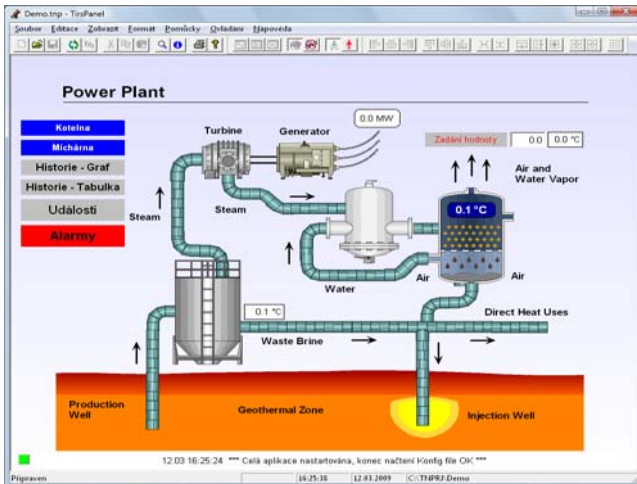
Demo.tnp - TirsPanel

Soubor Editace Zobrazit Formát Pomůcky Ovládání Nápověda

Power Plant

Kotelna
Míchárna
Historie - Graf
Historie - Tabulka
Události
Alarmy

Turbine
Generator
0.0 MW
Zadání hodnoty
0.0
0.0 °C
Air and Water Vapor
0.1 °C
Steam
Steam
Water
Air
Air
0.1 °C
Direct Heat Uses
Waste Brine
Production Well
Geothermal Zone
Injection Well

12.03 16:25:24 *** Celá aplikace nastartována, konec načtení Konfig file OK ***

Připraven
16:25:38
12.03.2009
C:\TNPRJ\Demo